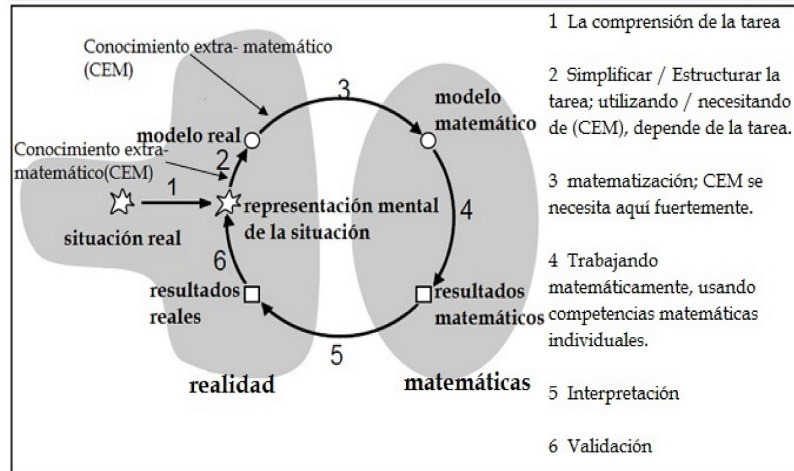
Conocimiento extra- matemático (CEM)

Conocimiento extra-matemático(CEM)

modelo real

modelo matemático

3

2

1

situación real

representación mental de la situación

4

6

resultados reales

resultados matemáticos

5

realidad

matemáticas

1 La comprensión de la tarea

2 Simplificar / Estructurar la tarea; utilizando / necesitando de (CEM), depende de la tarea.

3 matematización; CEM se necesita aquí fuertemente.

4 Trabajando matemáticamente, usando competencias matemáticas individuales.

5 Interpretación

6 Validación